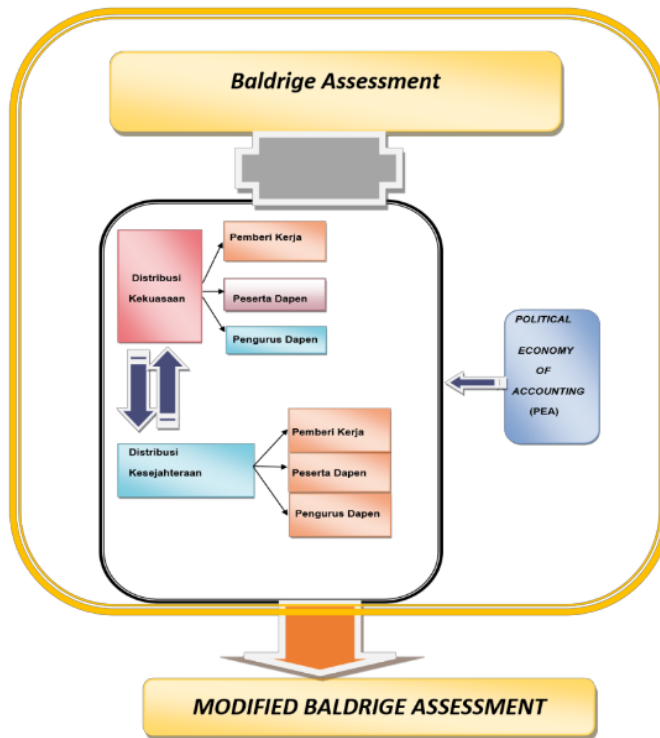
Baldrige Assessment

Distribusi Kekuasaan

Pemberi Kerja

Peserta Dapen

Pengurus Dapen

Distribusi Kesejahteraan

Pemberi Kerja

Peserta Dapen

Pengurus Dapen

POLITICAL ECONOMY OF ACCOUNTING (PEA)

MODIFIED BALDRIGE ASSESSMENT